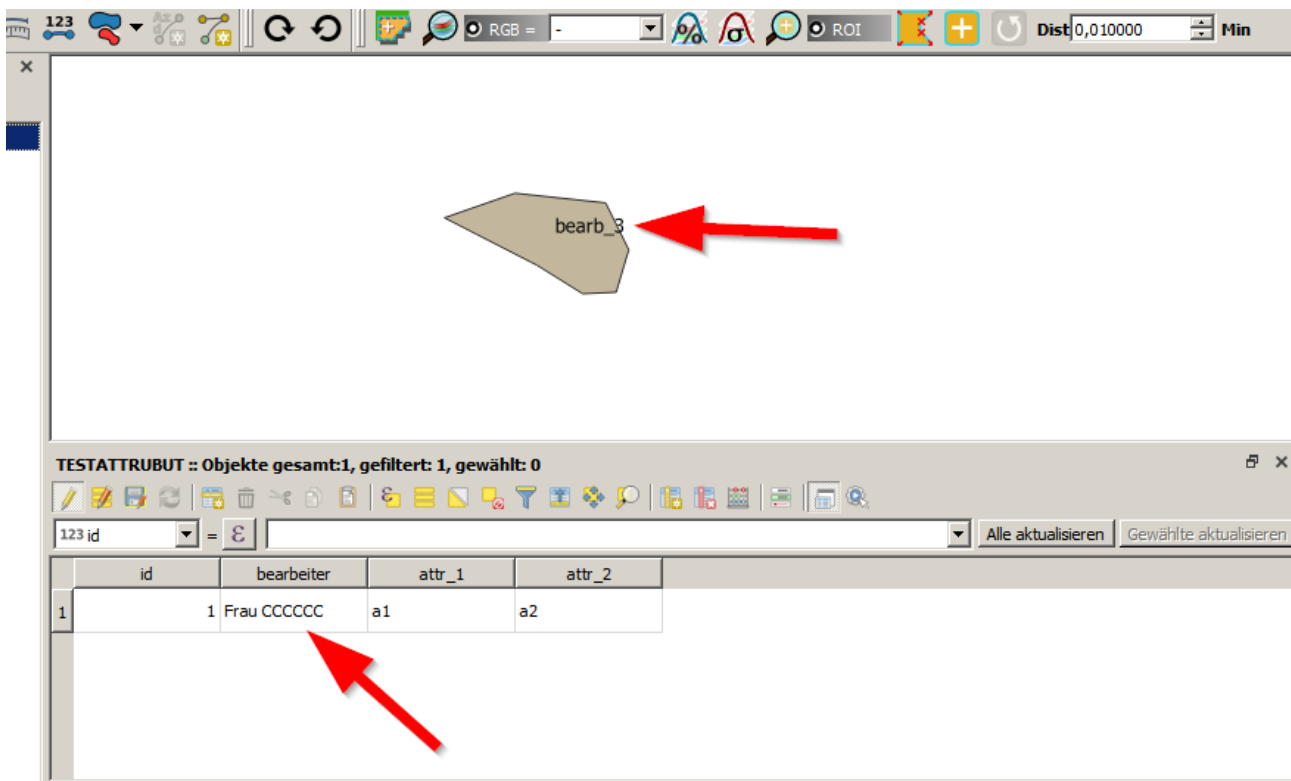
123 RGB = - ROI Dist 0,010000 Min

bearb_3

TESTATTRUBUT :: Objekte gesamt:1, gefiltert: 1, gewählt: 0

123 id = ε Alle aktualisieren Gewählte aktualisieren

| | id | bearbeiter | attr_1 | attr_2 |
|---|---|---|---|---|
| 1 | 1 | Frau CCCCCC | a1 | a2 |